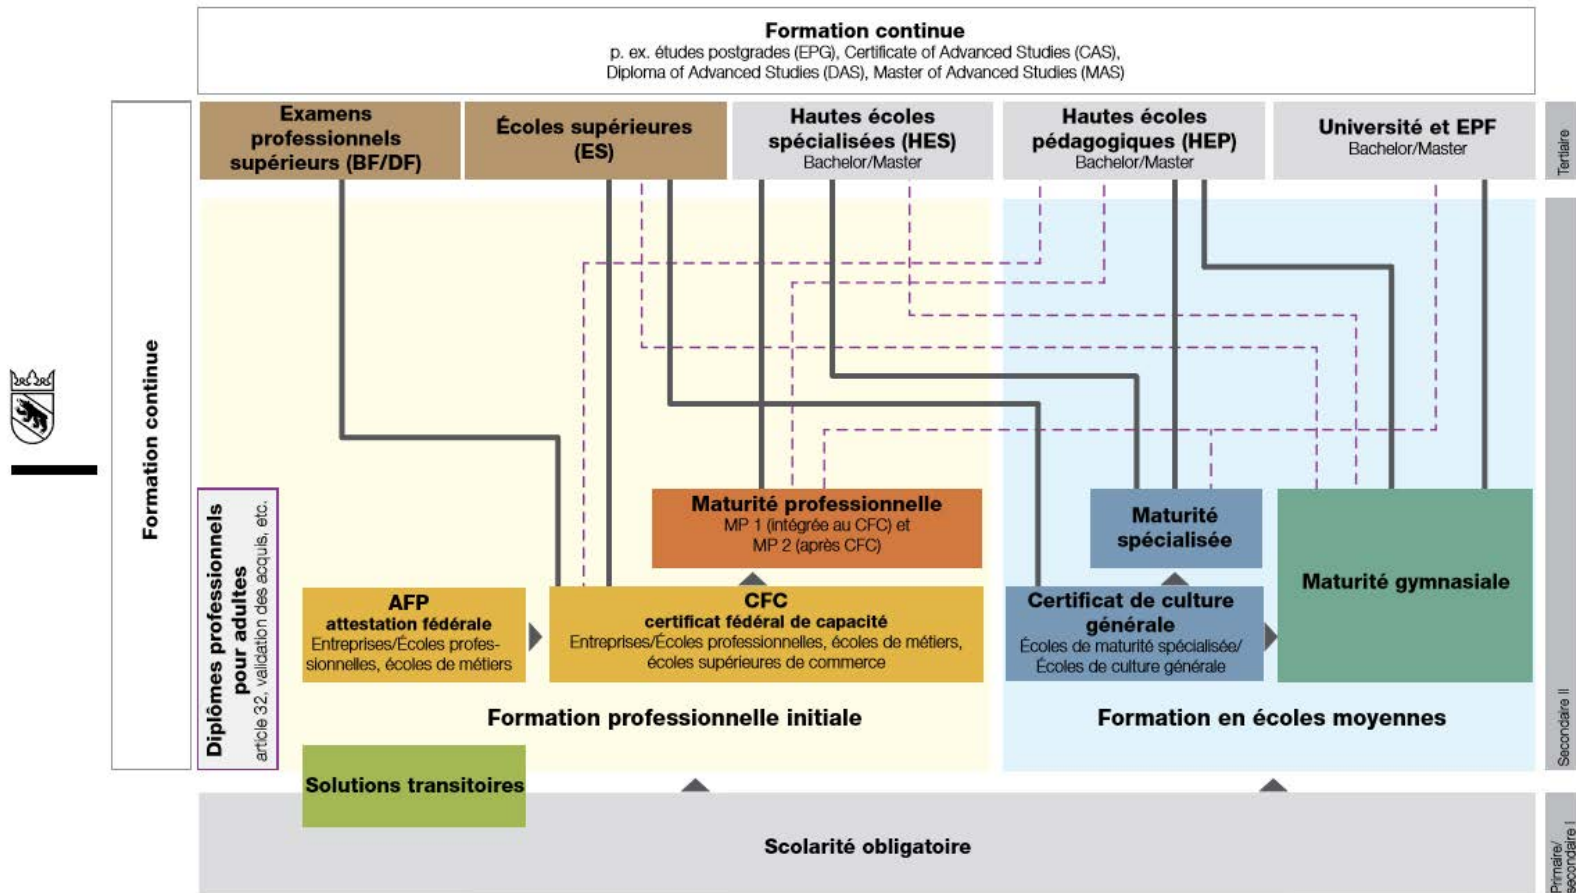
Formation continue
p. ex. études postgrades (EPG), Certificate of Advanced Studies (CAS), Diploma of Advanced Studies (DAS), Master of Advanced Studies (MAS)

Formation continue

Examens professionnels supérieurs (BF/DF)

Écoles supérieures (ES)

Hautes écoles spécialisées (HES)
Bachelor/Master

Hautes écoles pédagogiques (HEP)
Bachelor/Master

Université et EPF
Bachelor/Master

Tertiaire

Diplômes professionnels pour adultes
article 32, validation des acquis, etc.

Maturité professionnelle
MP 1 (intégrée au CFC) et MP 2 (après CFC)

Maturité spécialisée

Maturité gymnasiale

AFP
attestation fédérale
Entreprises/Écoles professionnelles, écoles de métiers

CFC
certificat fédéral de capacité
Entreprises/Écoles professionnelles, écoles de métiers, écoles supérieures de commerce

Certificat de culture générale
Écoles de maturité spécialisée/ Écoles de culture générale

Formation professionnelle initiale

Formation en écoles moyennes

Secondaire II

Solutions transitoires

Scolarité obligatoire

Primaire/ Secondaire I